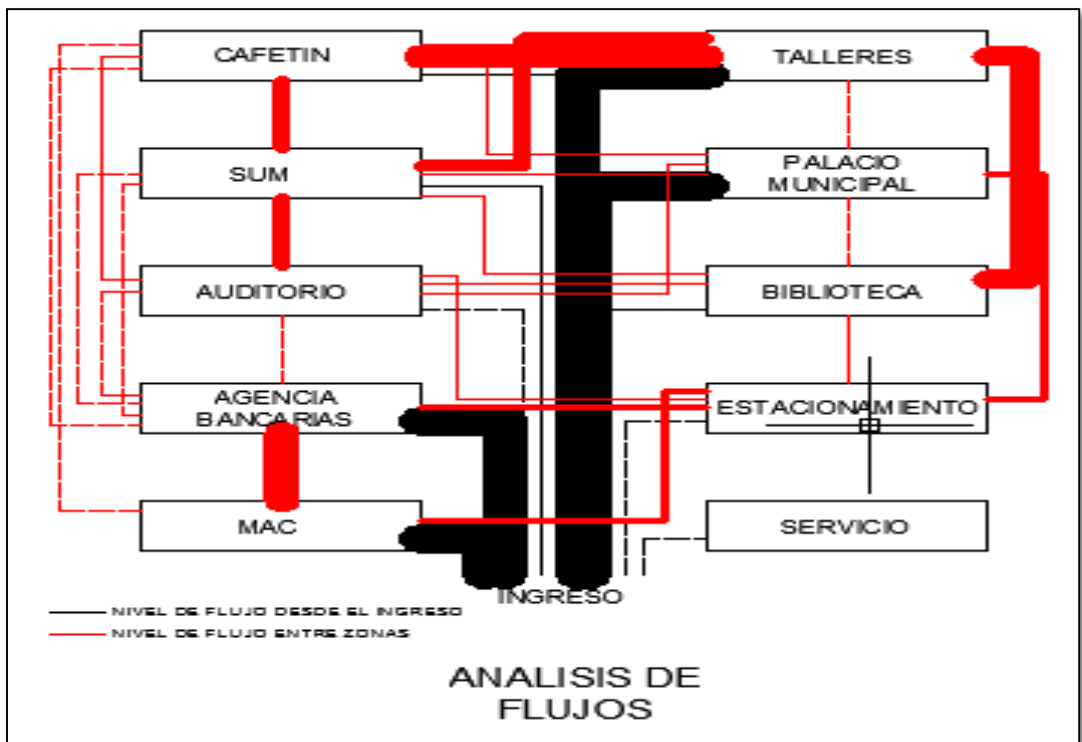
CAFETIN

TALLERES

SUM

PALACIO MUNICIPAL

AUDITORIO

BIBLIOTECA

AGENCIA BANCARIAS

ESTACIONAMIENTO

MAC

SERVICIO

INGRESO

NIVEL DE FLUJO DESDE EL INGRESO

NIVEL DE FLUJO ENTRE ZONAS

ANALISIS DE FLUJOS